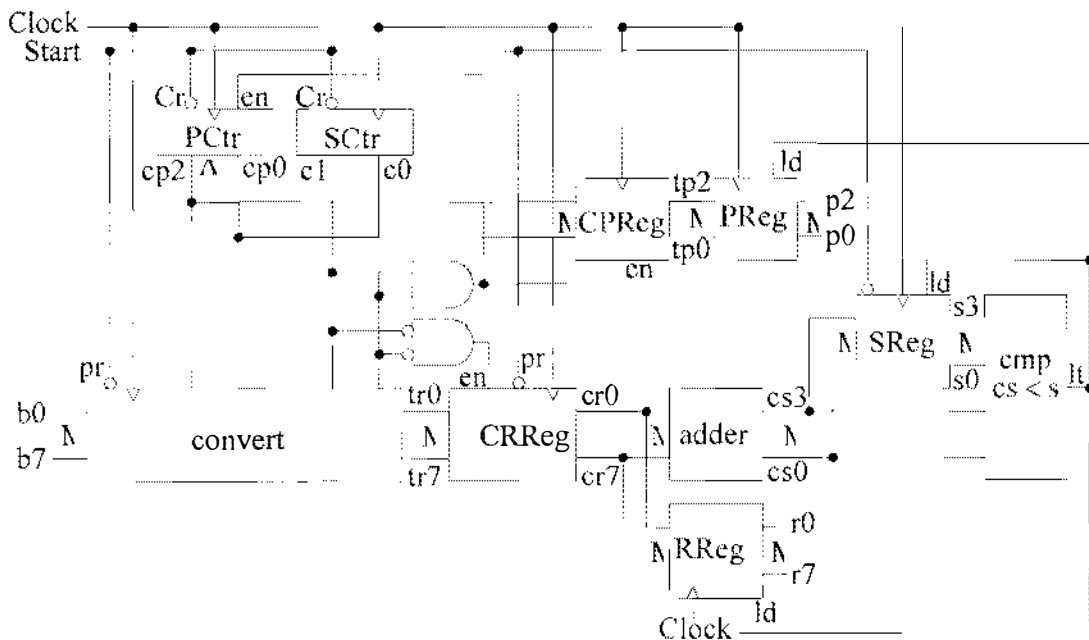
Clock
Start
Cr
en
Cr
PCtr
SCtr
cp2
Λ
cp0
c1
c0
ld
tp2
N
CPReg
N
PReg
N
p2
p0
tp0
en
ld
s3
N
SReg
N
cmp
cs < s
lt
s0
pr
pr
en
b0
N
b7
convert
tr0
N
tr7
CRReg
cr0
cr7
N
adder
cs3
N
cs0
N
RReg
N
r0
r7
Clock
ld